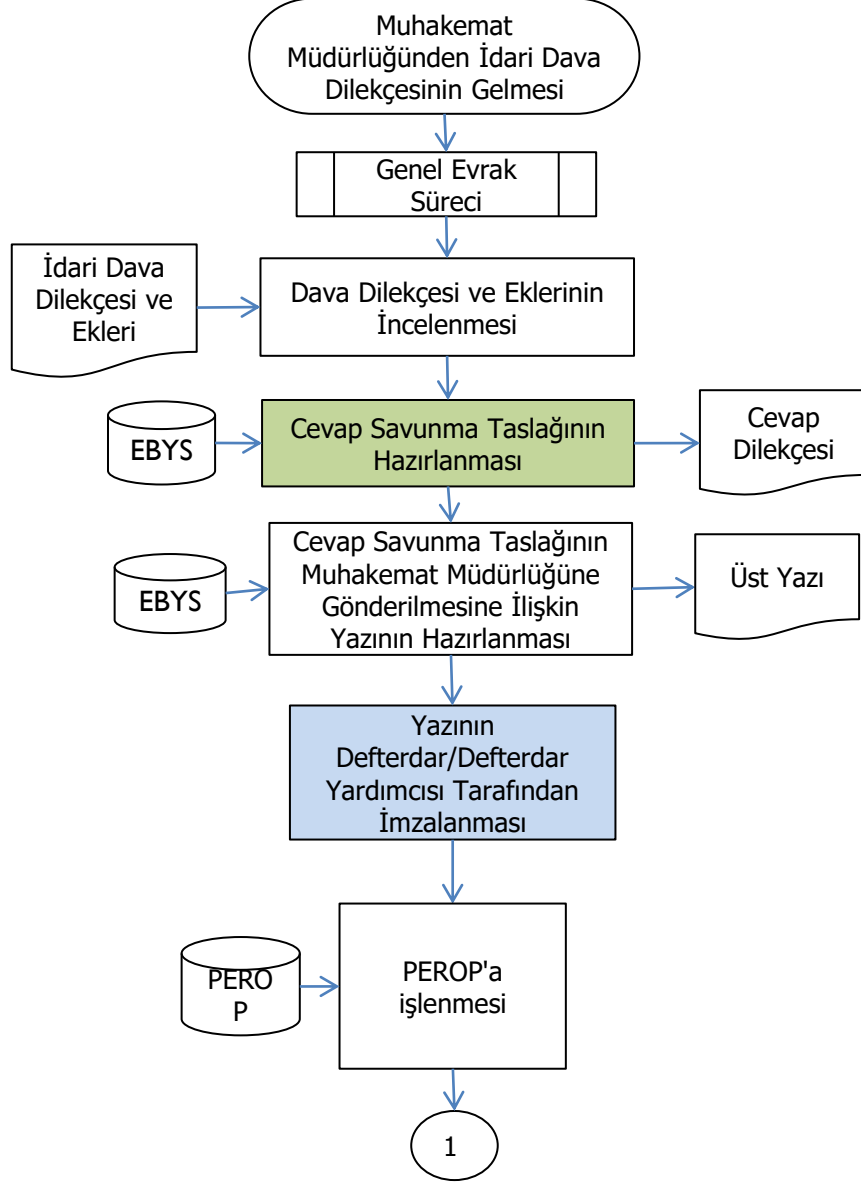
Muhakemat Müdürlüğünden İdari Dava Dilekçesinin Gelmesi

Genel Evrak Süreci

İdari Dava Dilekçesi ve Ekleri

Dava Dilekçesi ve Eklerinin İncelenmesi

EBYS

Cevap Savunma Taslağının Hazırlanması

Cevap Dilekçesi

EBYS

Cevap Savunma Taslağının Muhakemat Müdürlüğüne Gönderilmesine İlişkin Yazının Hazırlanması

Üst Yazı

Yazının Defterdar/Defterdar Yardımcısı Tarafından İmzalanması

PERO P

PEROP'a işlenmesi

1